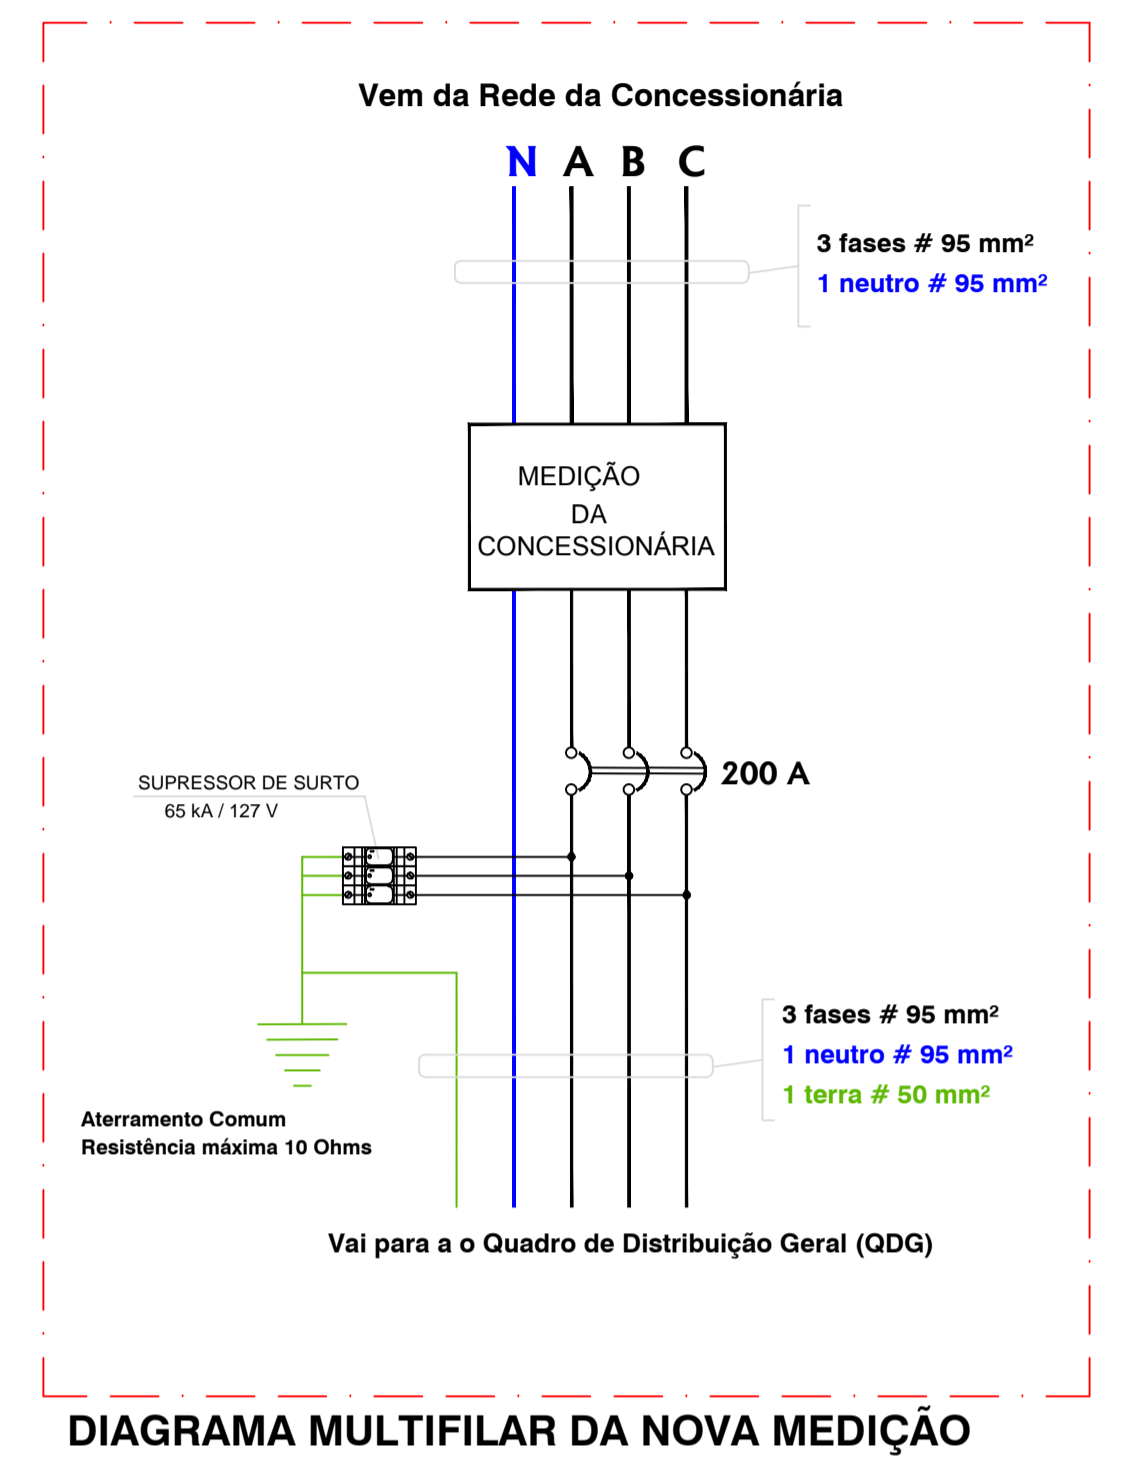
Vem da Rede da Concessionária

N A B C

3 fases # 95 mm²
1 neutro # 95 mm²

MEDIÇÃO
DA
CONCESSIONÁRIA

200 A

SUPRESSOR DE SURTO
65 kA / 127 V

3 fases # 95 mm²
1 neutro # 95 mm²
1 terra # 50 mm²

Aterramento Comum
Resistência máxima 10 Ohms

Vai para a o Quadro de Distribuição Geral (QDG)

DIAGRAMA MULTIFILAR DA NOVA MEDIÇÃO